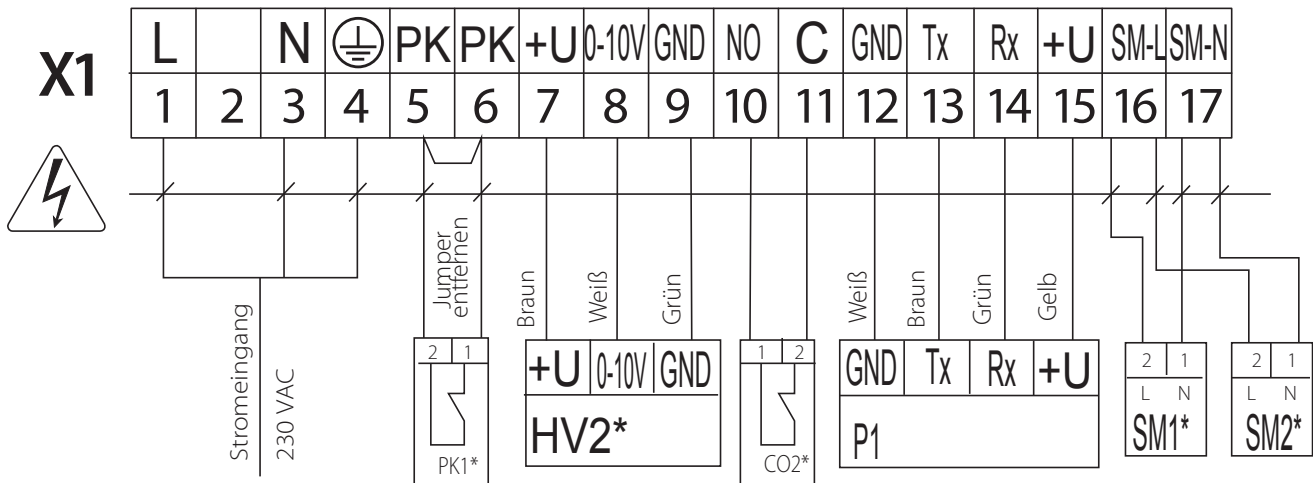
X1

| L | | N | ⏚ | PK | PK | +U | 0-10V | GND | NO | C | GND | Tx | Rx | +U | SM-L | SM-N |
|---|---|---|---|---|---|---|---|---|---|---|---|---|---|---|---|---|
| 1 | 2 | 3 | 4 | 5 | 6 | 7 | 8 | 9 | 10 | 11 | 12 | 13 | 14 | 15 | 16 | 17 |

Stromeingang
230 VAC

Jumper entfernen

2 1
PK1*

Braun Weiß Grün
+U 0-10V GND
HV2*

1 2
CO2*

Weiß Braun Grün Gelb
GND Tx Rx +U
P1

2 1
L N
SM1*

2 1
L N
SM2*